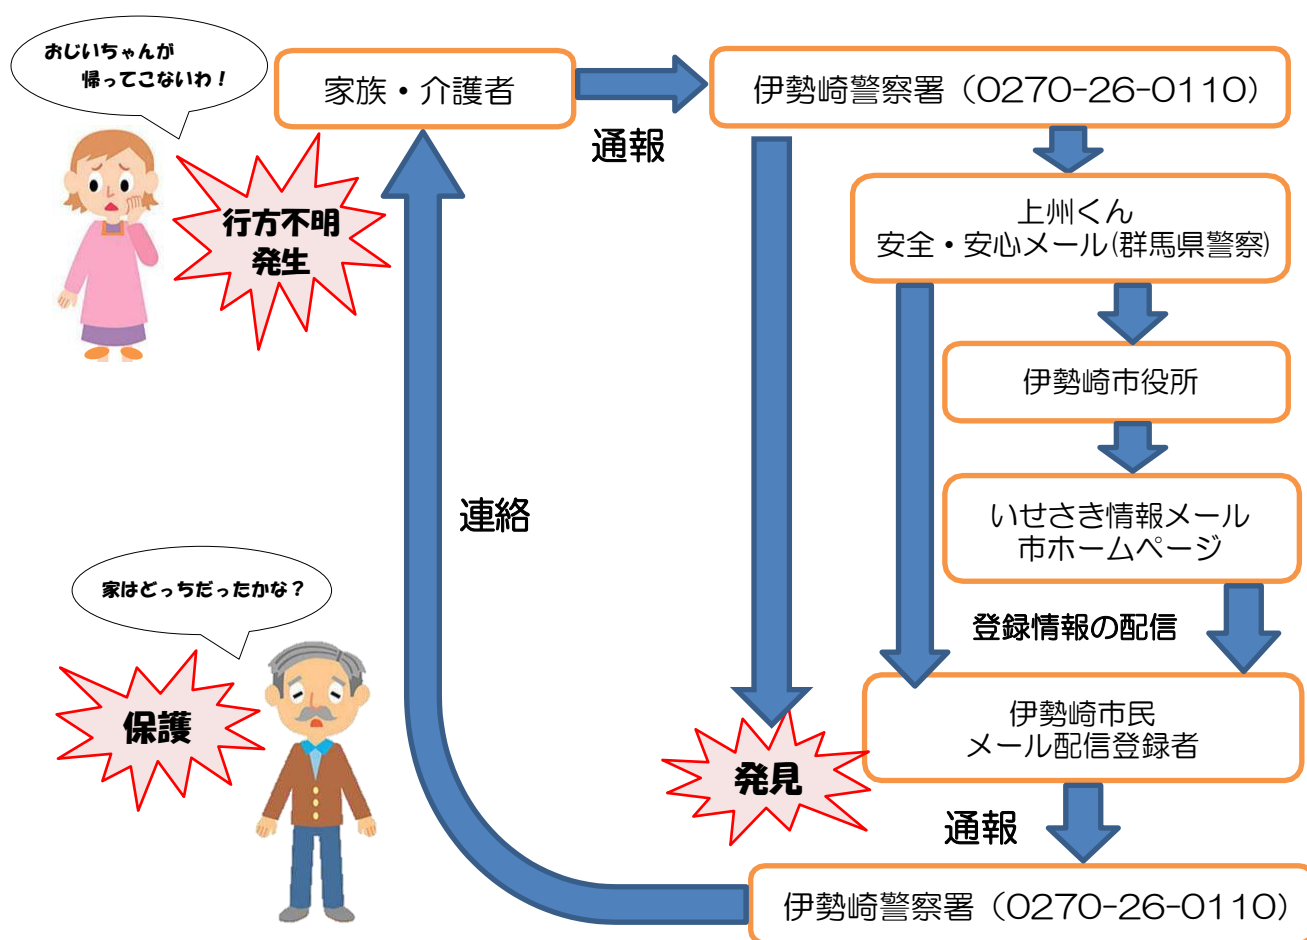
おじいちゃんが
帰ってこないわ！

家族・介護者

伊勢崎警察署（0270-26-0110）

通報

行方不明
発生

上州くん
安全・安心メール(群馬県警察)

伊勢崎市役所

いせさき情報メール
市ホームページ

連絡

家はどっちだったかな？

登録情報の配信

保護

伊勢崎市民
メール配信登録者

発見

通報

伊勢崎警察署（0270-26-0110）